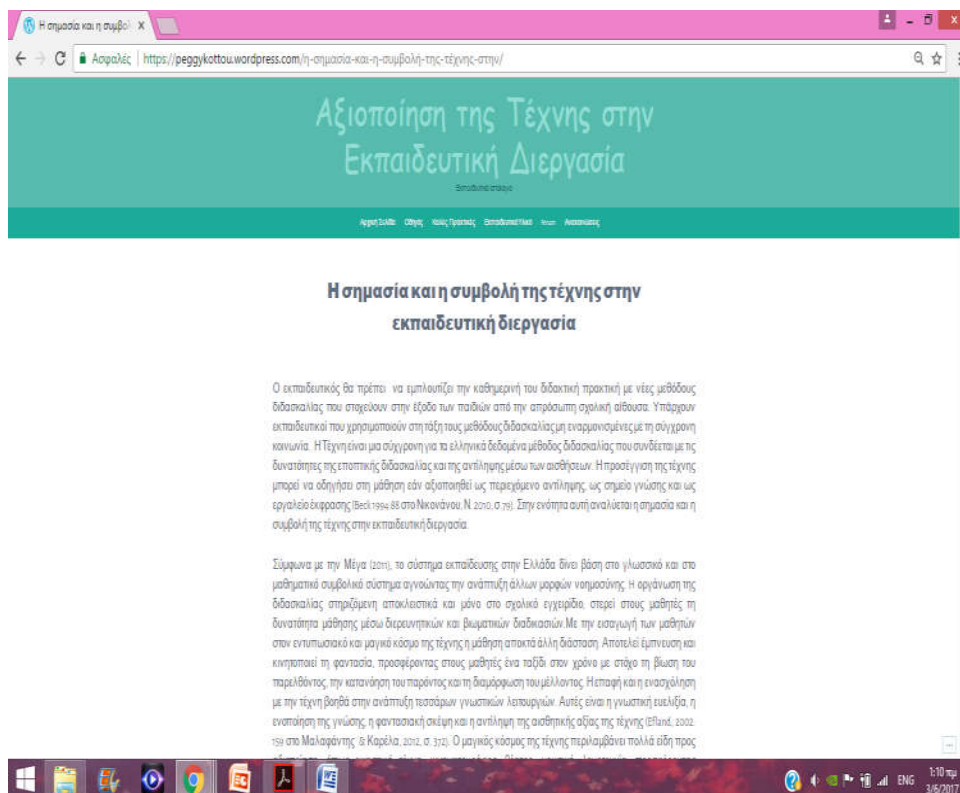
Η σημασία και η συμβολ ×

Ασφαλές | https://peggykottou.wordpress.com/η-σημασία-και-η-συμβολή-της-τέχνης-στην/

Αξιοποίηση της Τέχνης στην Εκπαιδευτική Διεργασία

Εκπαιδευτικό ιστολόγιο

Αρχική Σελίδα Οδηγός Καλές Πρακτικές Εκπαιδευτικό Υλικό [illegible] Αναστοχασμός

Η σημασία και η συμβολή της τέχνης στην εκπαιδευτική διεργασία

Ο εκπαιδευτικός θα πρέπει να εμπλουτίζει την καθημερινή του διδακτική πρακτική με νέες μεθόδους διδασκαλίας που στοχεύουν στην έξοδο των παιδιών από την απρόσωπη σχολική αίθουσα. Υπάρχουν εκπαιδευτικοί που χρησιμοποιούν στη τάξη τους μεθόδους διδασκαλίας μη εναρμονισμένες με τη σύγχρονη κοινωνία. Η Τέχνη είναι μια σύγχρονη για τα ελληνικά δεδομένα μέθοδος διδασκαλίας που συνδέεται με τις δυνατότητες της εποπτικής διδασκαλίας και της αντίληψης μέσω των αισθήσεων. Η προσέγγιση της τέχνης μπορεί να οδηγήσει στη μάθηση εάν αξιοποιηθεί ως περιεχόμενο αντίληψης, ως σημείο γνώσης και ως εργαλείο έκφρασης (Beck 1994: 88 στο Νικονάνου, Ν. 2010, σ.79). Στην ενότητα αυτή αναλύεται η σημασία και η συμβολή της τέχνης στην εκπαιδευτική διεργασία.

Σύμφωνα με την Μέγα (2011), το σύστημα εκπαίδευσης στην Ελλάδα δίνει βάση στο γλωσσικό και στο μαθηματικό συμβολικό σύστημα αγνοώντας την ανάπτυξη άλλων μορφών νοημοσύνης. Η οργάνωση της διδασκαλίας στηριζόμενη αποκλειστικά και μόνο στο σχολικό εγχειρίδιο, στερεί στους μαθητές τη δυνατότητα μάθησης μέσω διερευνητικών και βιωματικών διαδικασιών. Με την εισαγωγή των μαθητών στον εντυπωσιακό και μαγικό κόσμο της τέχνης η μάθηση αποκτά άλλη διάσταση. Αποτελεί έμπνευση και κινητοποιεί τη φαντασία, προσφέροντας στους μαθητές ένα ταξίδι στον χρόνο με στόχο τη βίωση του παρελθόντος, την κατανόηση του παρόντος και τη διαμόρφωση του μέλλοντος. Η επαφή και η ενασχόληση με την τέχνη βοηθά στην ανάπτυξη τεσσάρων γνωστικών λειτουργιών. Αυτές είναι η γνωστική ευελιξία, η ενοποίηση της γνώσης, η φαντασιακή σκέψη και η αντίληψη της αισθητικής αξίας της τέχνης (Efland, 2002: 159 στο Μαλαφάντης & Καρέλα, 2012, σ. 372). Ο μαγικός κόσμος της τέχνης περιλαμβάνει πολλά είδη προς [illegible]

ENG 1:10 μμ 3/6/2017